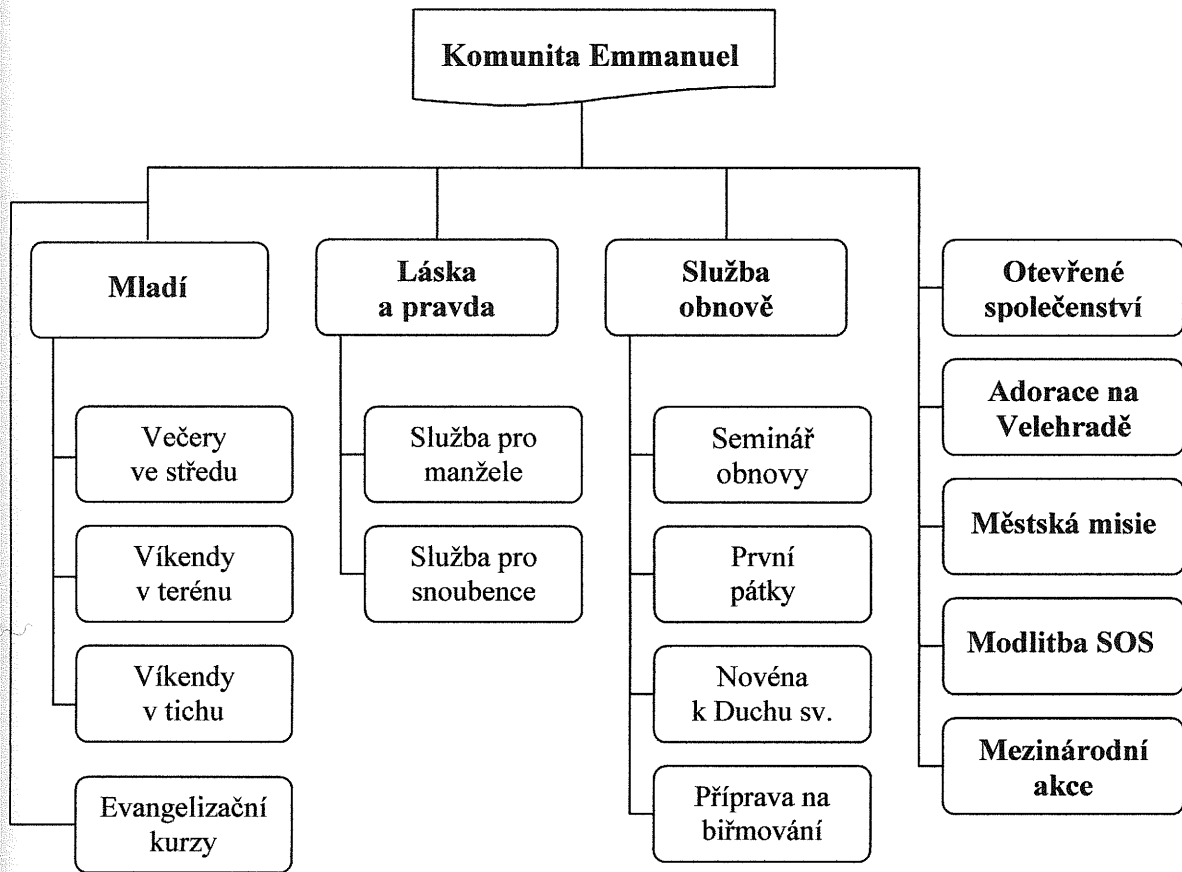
Komunita Emmanuel

Mladí

Večery ve středu

Víkendy v terénu

Víkendy v tichu

Evangelizační kurzy

Láska a pravda

Služba pro manžele

Služba pro snoubence

Služba obnově

Seminář obnovy

První pátky

Novéna k Duchu sv.

Příprava na biřmování

Otevřené společenství

Adorace na Velehradě

Městská misie

Modlitba SOS

Mezinárodní akce